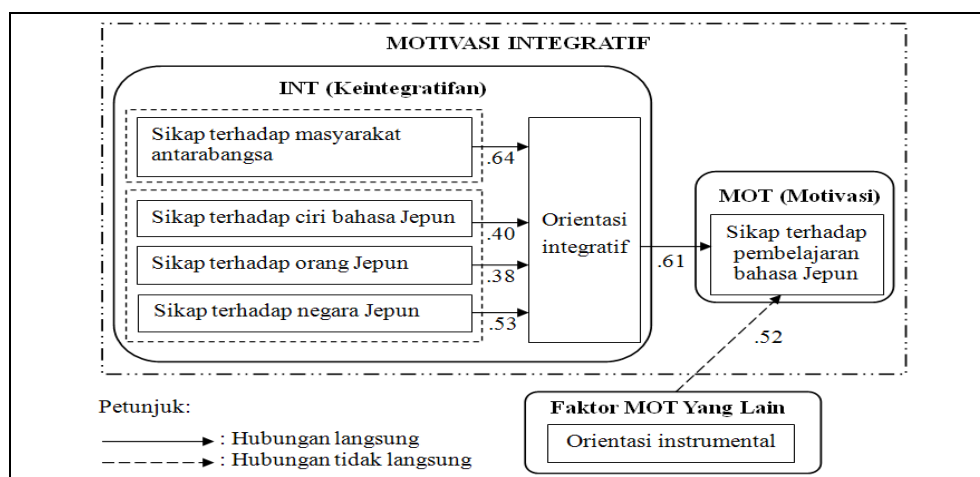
MOTIVASI INTEGRATIF

INT (Keintegratifan)

Sikap terhadap masyarakat antarabangsa

.64

Sikap terhadap ciri bahasa Jepun

.40

Sikap terhadap orang Jepun

.38

Sikap terhadap negara Jepun

.53

Orientasi integratif

.61

MOT (Motivasi)

Sikap terhadap pembelajaran bahasa Jepun

.52

Petunjuk:

: Hubungan langsung

: Hubungan tidak langsung

Faktor MOT Yang Lain

Orientasi instrumental